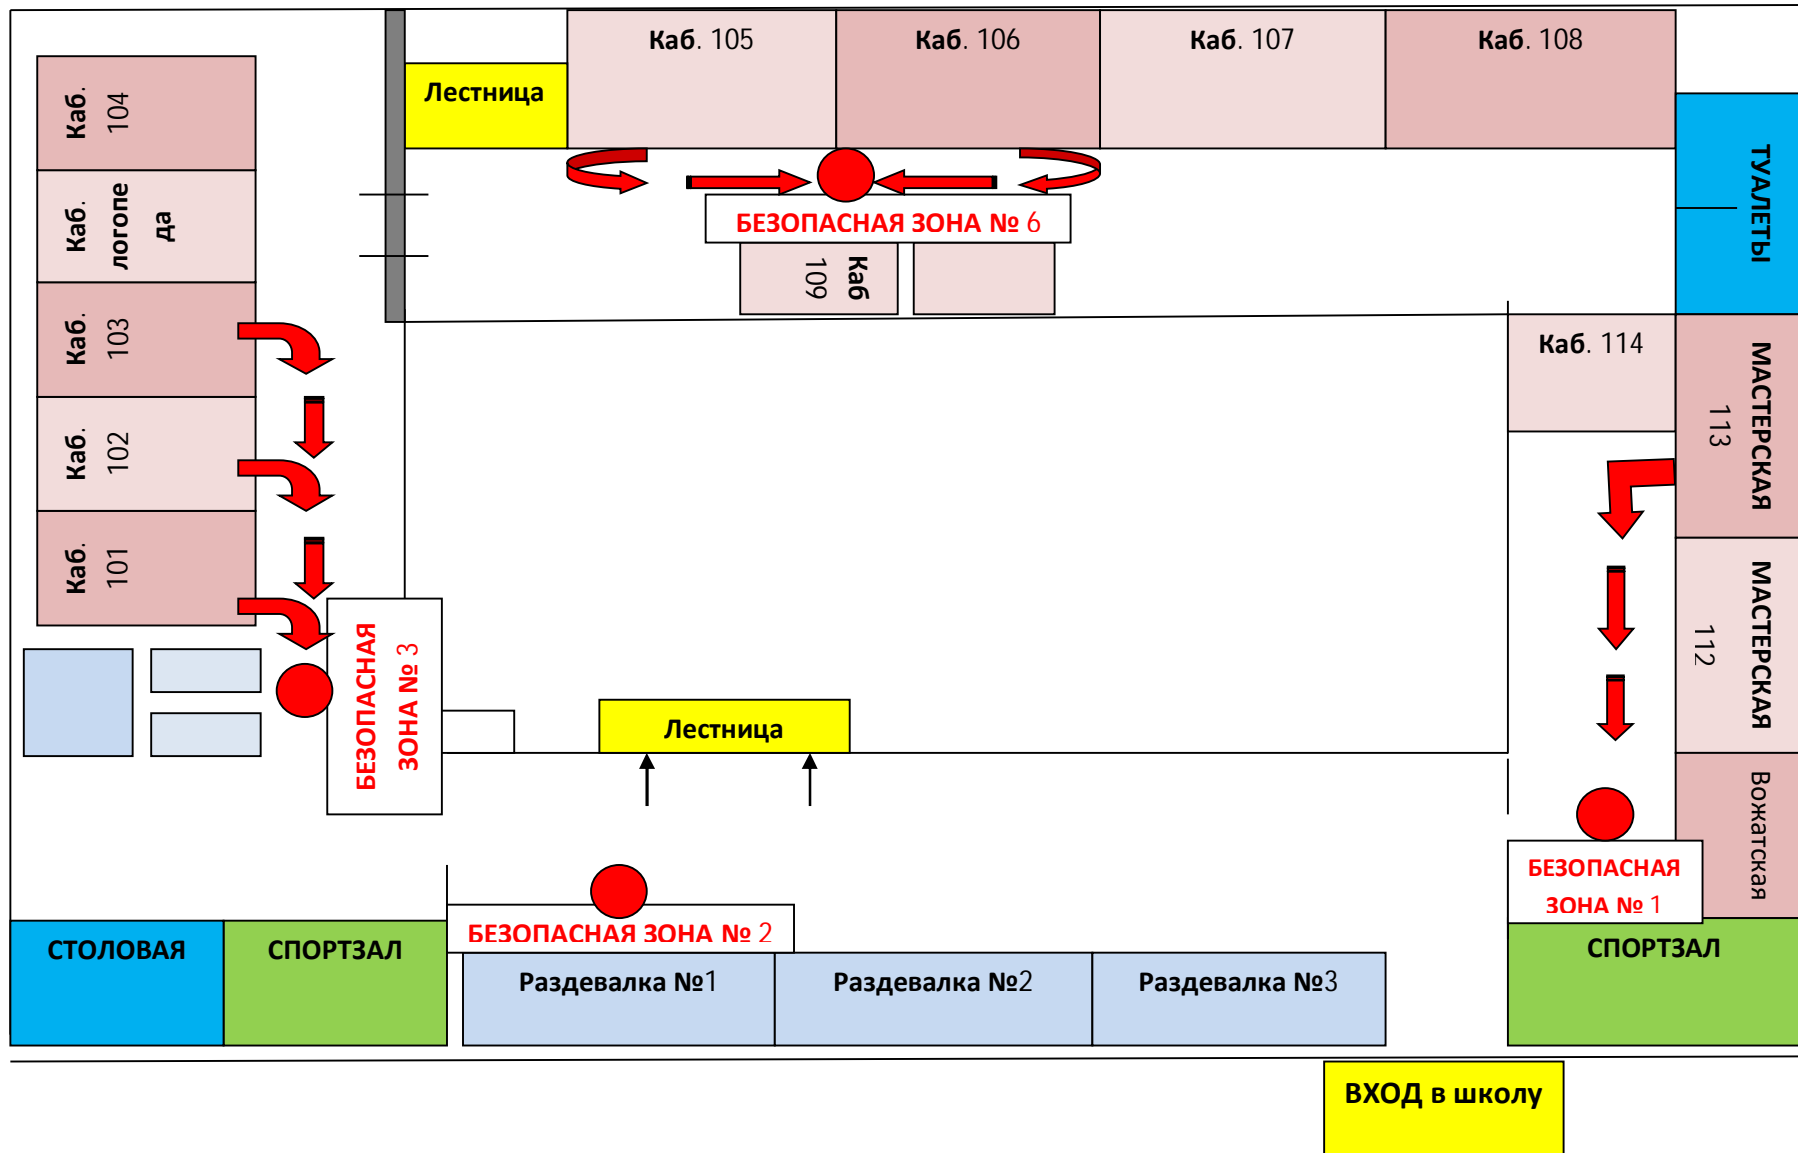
Каб. 105
Каб. 106
Каб. 107
Каб. 108
Лестница
Каб. 104
Каб. логопеда
Каб. 103
Каб. 102
Каб. 101
БЕЗОПАСНАЯ ЗОНА № 6
Каб 109
ТУАЛЕТЫ
Каб. 114
МАСТЕРСКАЯ 113
МАСТЕРСКАЯ 112
Вожатская
БЕЗОПАСНАЯ ЗОНА № 3
Лестница
БЕЗОПАСНАЯ ЗОНА № 1
БЕЗОПАСНАЯ ЗОНА № 2
СТОЛОВАЯ
СПОРТЗАЛ
Раздевалка №1
Раздевалка №2
Раздевалка №3
СПОРТЗАЛ
ВХОД в школу